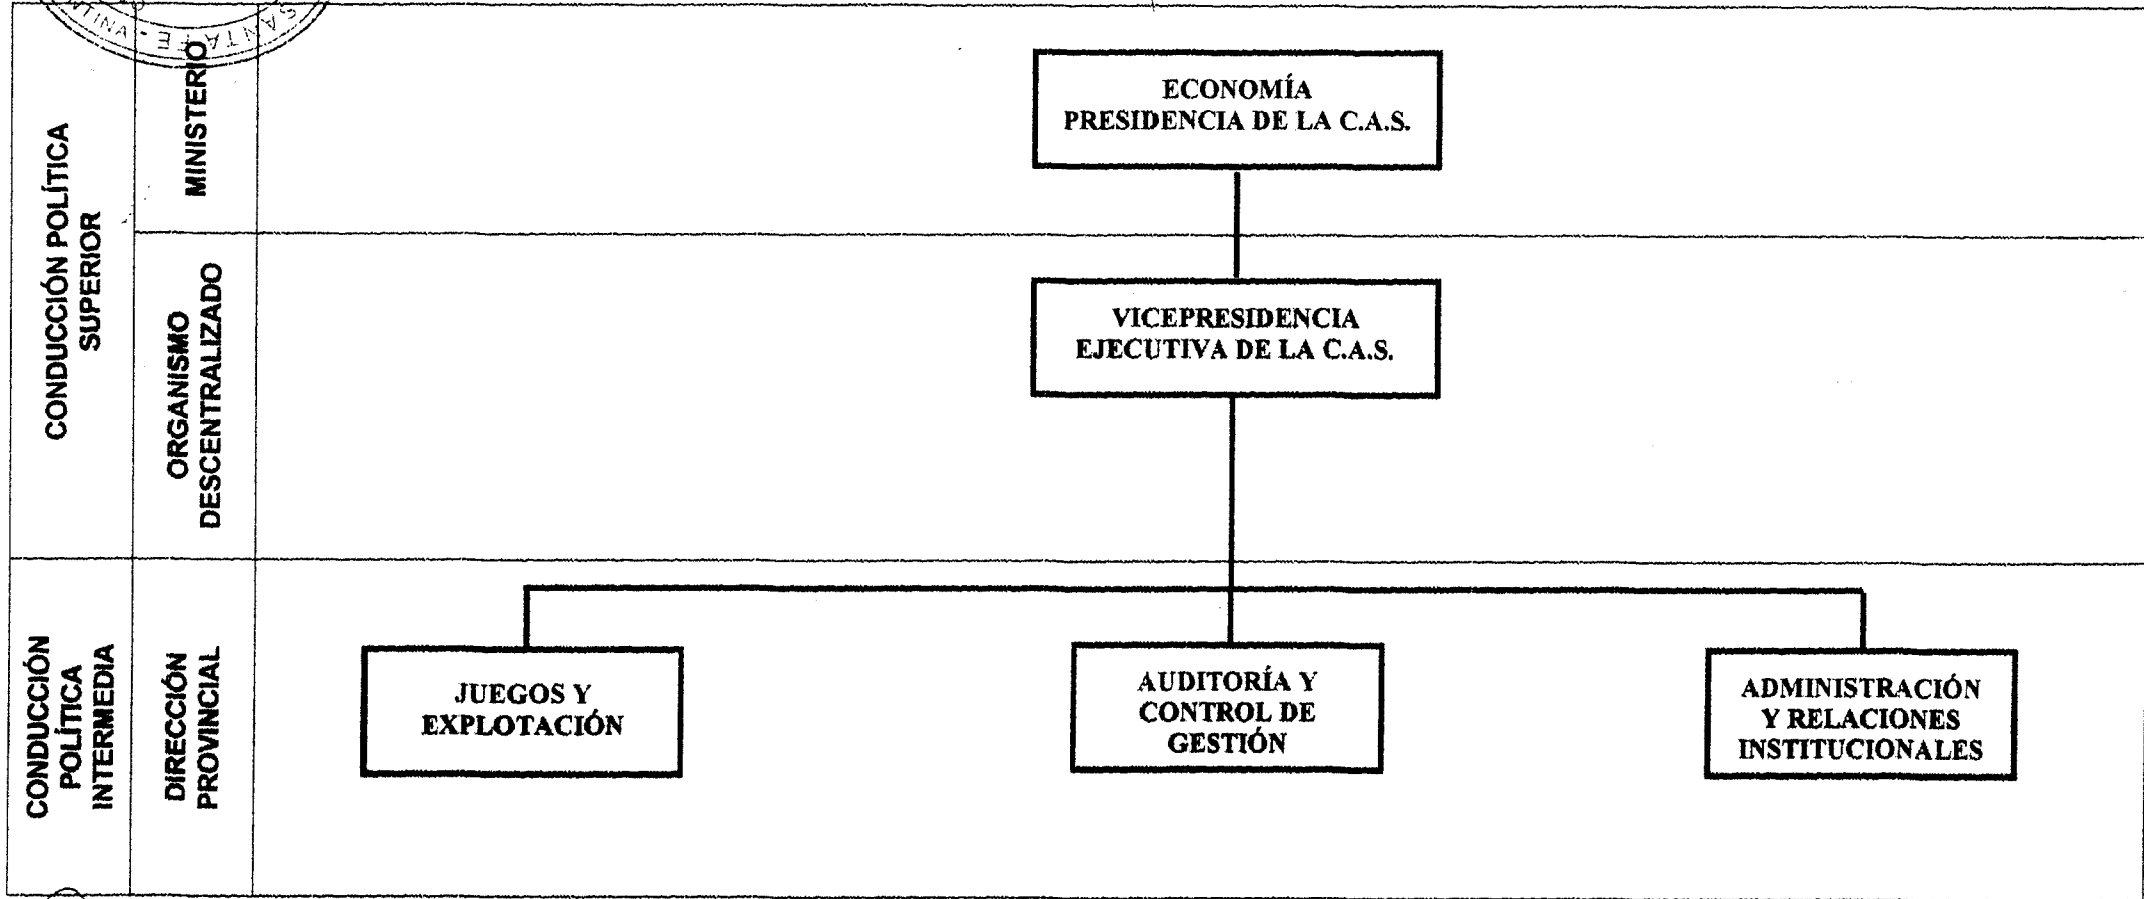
CONDUCCIÓN POLÍTICA SUPERIOR

MINISTERIO

ECONOMÍA
PRESIDENCIA DE LA C.A.S.

ORGANISMO DESCENTRALIZADO

VICEPRESIDENCIA
EJECUTIVA DE LA C.A.S.

CONDUCCIÓN POLÍTICA INTERMEDIA

DIRECCIÓN PROVINCIAL

JUEGOS Y
EXPLOTACIÓN

AUDITORÍA Y
CONTROL DE
GESTIÓN

ADMINISTRACIÓN
Y RELACIONES
INSTITUCIONALES